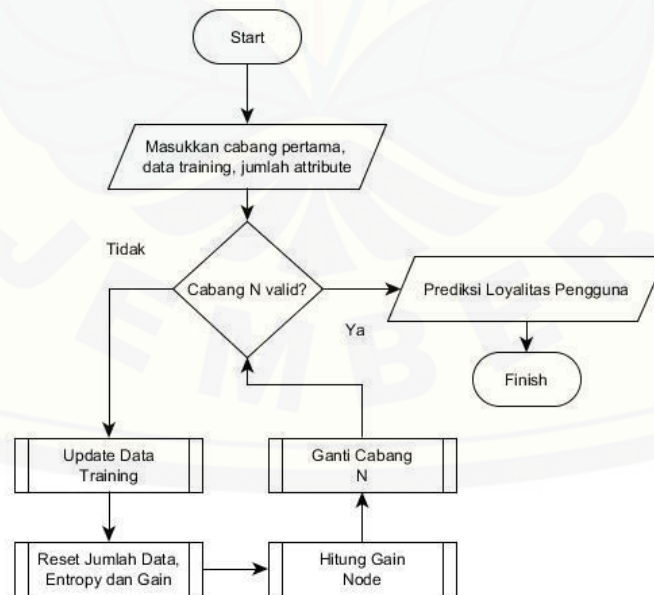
Start

Masukkan cabang pertama, data training, jumlah attribute

Tidak

Cabang N valid?

Prediksi Loyalitas Pengguna

Ya

Finish

Update Data Training

Ganti Cabang N

Reset Jumlah Data, Entropy dan Gain

Hitung Gain Node